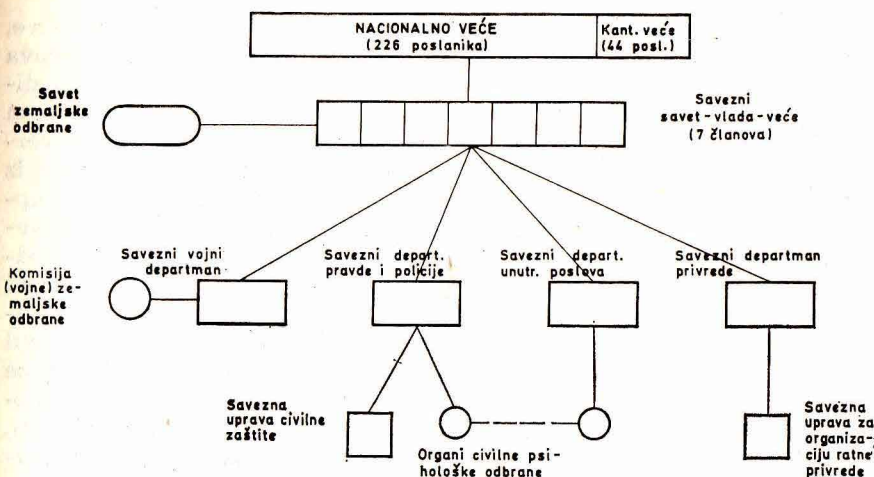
NACIONALNO VEĆE
(226 poslanika)

Kant. veće
(44 posl.)

Savet zemaljske odbrane

Savezni savet - vlada - veće
(7 članova)

Savezni vojni departman

Savezni depart. pravde i policije

Savezni depart. unutr. poslova

Savezni departman privrede

Komisija (vojne) zemaljske odbrane

Savezna uprava civilne zaštite

Organi civilne psihološke odbrane

Savezna uprava za organizaciju ratne privrede